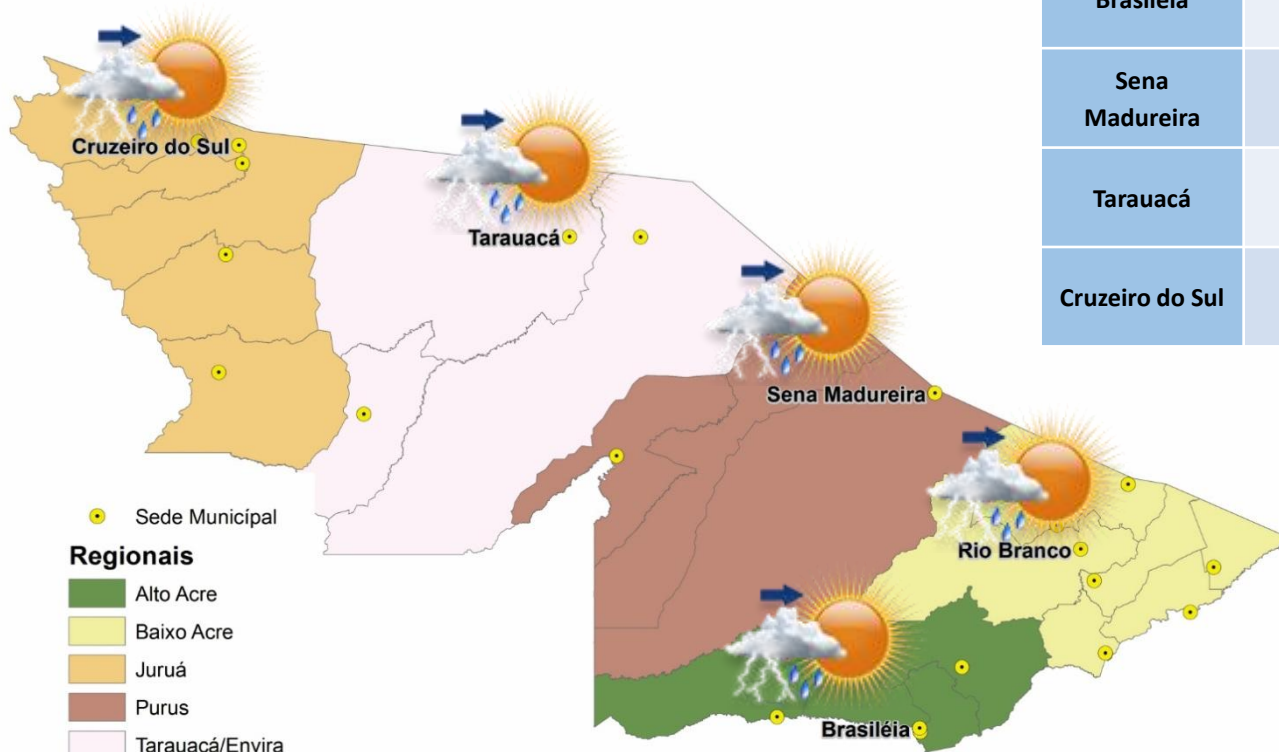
Cruzeiro do Sul

Tarauacá

Sena Madureira

Rio Branco

Brasiléia

Sede Municipal

Regionais

Alto Acre

Baixo Acre

Juruá

Purus

Tarauacá/Envira

| Brasiléia | |
|---|---|
| Sena Madureira | |
| Tarauacá | |
| Cruzeiro do Sul | |